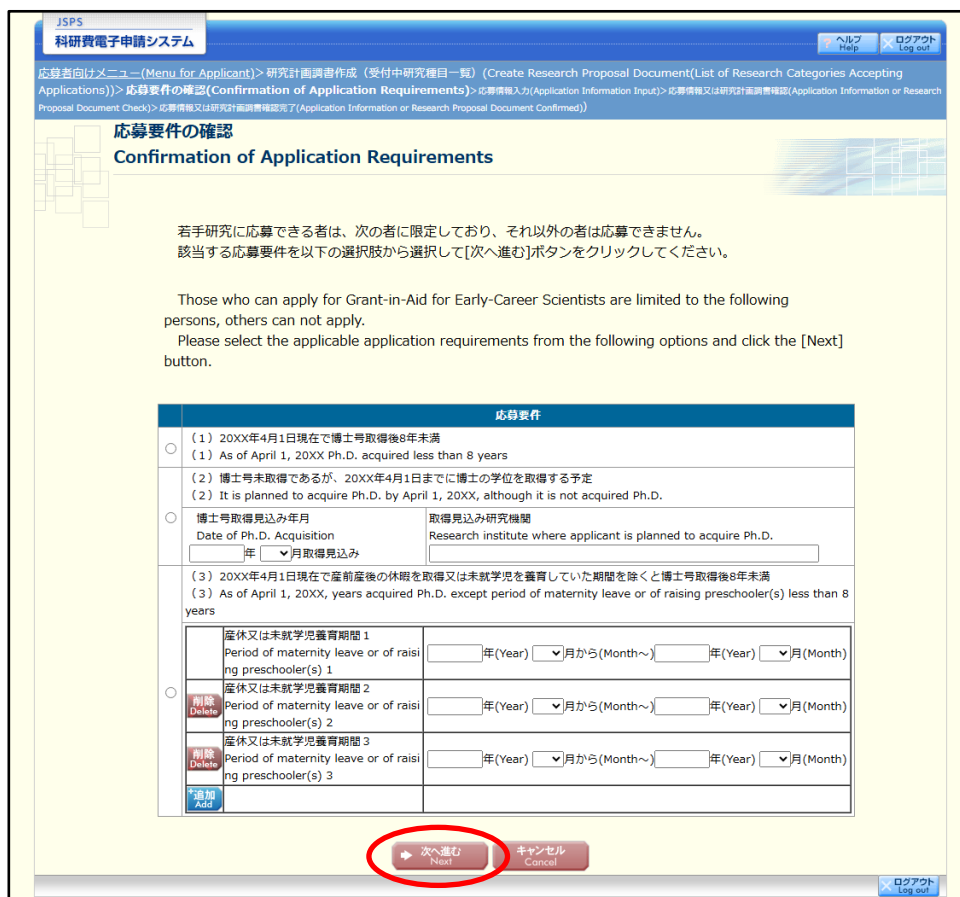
JSPS
科研費電子申請システム

ヘルプ Help
ログアウト Log out

応募者向けメニュー(Menu for Applicant) > 研究計画調書作成（受付中研究種目一覧）(Create Research Proposal Document(List of Research Categories Accepting Applications)) > 応募要件の確認(Confirmation of Application Requirements) > 応募情報入力(Application Information Input) > 応募情報又は研究計画調書確認(Application Information or Research Proposal Document Check) > 応募情報又は研究計画調書確認完了(Application Information or Research Proposal Document Confirmed))

応募要件の確認
Confirmation of Application Requirements

若手研究に応募できる者は、次の者に限定しており、それ以外の者は応募できません。
該当する応募要件を以下の選択肢から選択して[次へ進む]ボタンをクリックしてください。

Those who can apply for Grant-in-Aid for Early-Career Scientists are limited to the following persons, others can not apply.
Please select the applicable application requirements from the following options and click the [Next] button.

応募要件

（1）20XX年4月1日現在で博士号取得後8年未満
（1）As of April 1, 20XX Ph.D. acquired less than 8 years

（2）博士号未取得であるが、20XX年4月1日までに博士の学位を取得する予定
（2）It is planned to acquire Ph.D. by April 1, 20XX, although it is not acquired Ph.D.

| 博士号取得見込み年月 Date of Ph.D. Acquisition 年 月取得見込み | 取得見込み研究機関 Research institute where applicant is planned to acquire Ph.D. |
|---|---|

（3）20XX年4月1日現在で産前産後の休暇を取得又は未就学児を養育していた期間を除くと博士号取得後8年未満
（3）As of April 1, 20XX, years acquired Ph.D. except period of maternity leave or of raising preschooler(s) less than 8 years

| | | |
|---|---|---|
| | 産休又は未就学児養育期間 1 Period of maternity leave or of raising preschooler(s) 1 | 年(Year) 月から(Month～) 年(Year) 月(Month) |
| 削除 Delete | 産休又は未就学児養育期間 2 Period of maternity leave or of raising preschooler(s) 2 | 年(Year) 月から(Month～) 年(Year) 月(Month) |
| 削除 Delete | 産休又は未就学児養育期間 3 Period of maternity leave or of raising preschooler(s) 3 | 年(Year) 月から(Month～) 年(Year) 月(Month) |
| 追加 Add | | |

次へ進む Next
キャンセル Cancel

ログアウト Log out